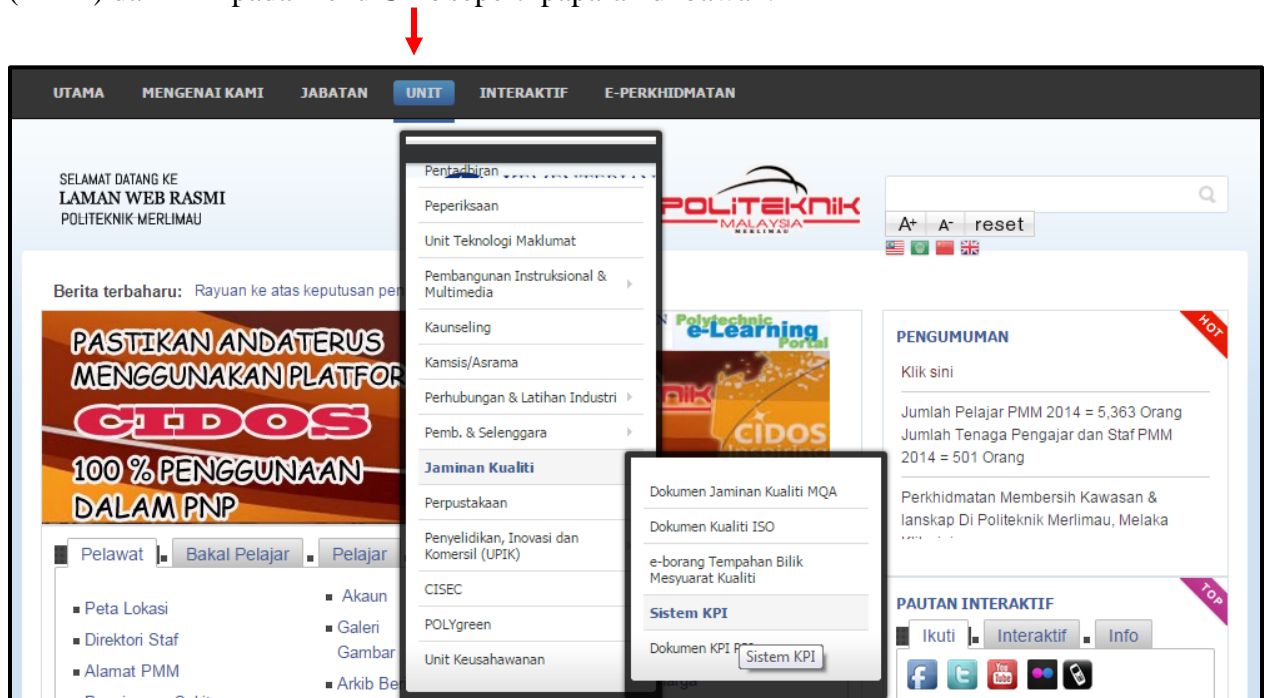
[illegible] pada menu Unit seperti paparan di bawah.

UTAMA MENGENAI KAMI JABATAN UNIT INTERAKTIF E-PERKHIDMATAN

SELAMAT DATANG KE
LAMAN WEB RASMI
POLITEKNIK MERLIMAU

Pentadbiran
Peperiksaan
Unit Teknologi Maklumat
Pembangunan Instruksional & Multimedia
Kaunseling
Kamsis/Asrama
Perhubungan & Latihan Industri
Pemb. & Selenggara
Jaminan Kualiti
Perpustakaan
Penyelidikan, Inovasi dan Komersil (UPIK)
CISEC
POLYgreen
Unit Keusahawanan

Dokumen Jaminan Kualiti MQA
Dokumen Kualiti ISO
e-borang Tempahan Bilik Mesyuarat Kualiti
Sistem KPI
Dokumen KPI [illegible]
Sistem KPI

POLITEKNIK MALAYSIA MERLIMAU

A+ A- reset

Berita terbaharu: Rayuan ke atas keputusan per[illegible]

PASTIKAN ANDA TERUS MENGGUNAKAN PLATFOR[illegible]
CIDOS
100 % PENGGUNAAN DALAM PNP

Polytechnic e-Learning Portal
CIDOS

Pelawat Bakal Pelajar Pelajar

Peta Lokasi
Direktori Staf
Alamat PMM
Akaun
Galeri Gambar
Arkib Be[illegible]

PENGUMUMAN
HOT
Klik sini
Jumlah Pelajar PMM 2014 = 5,363 Orang Jumlah Tenaga Pengajar dan Staf PMM 2014 = 501 Orang
Perkhidmatan Membersih Kawasan & lanskap Di Politeknik Merlimau, Melaka

PAUTAN INTERAKTIF
TOP
Ikuti Interaktif Info